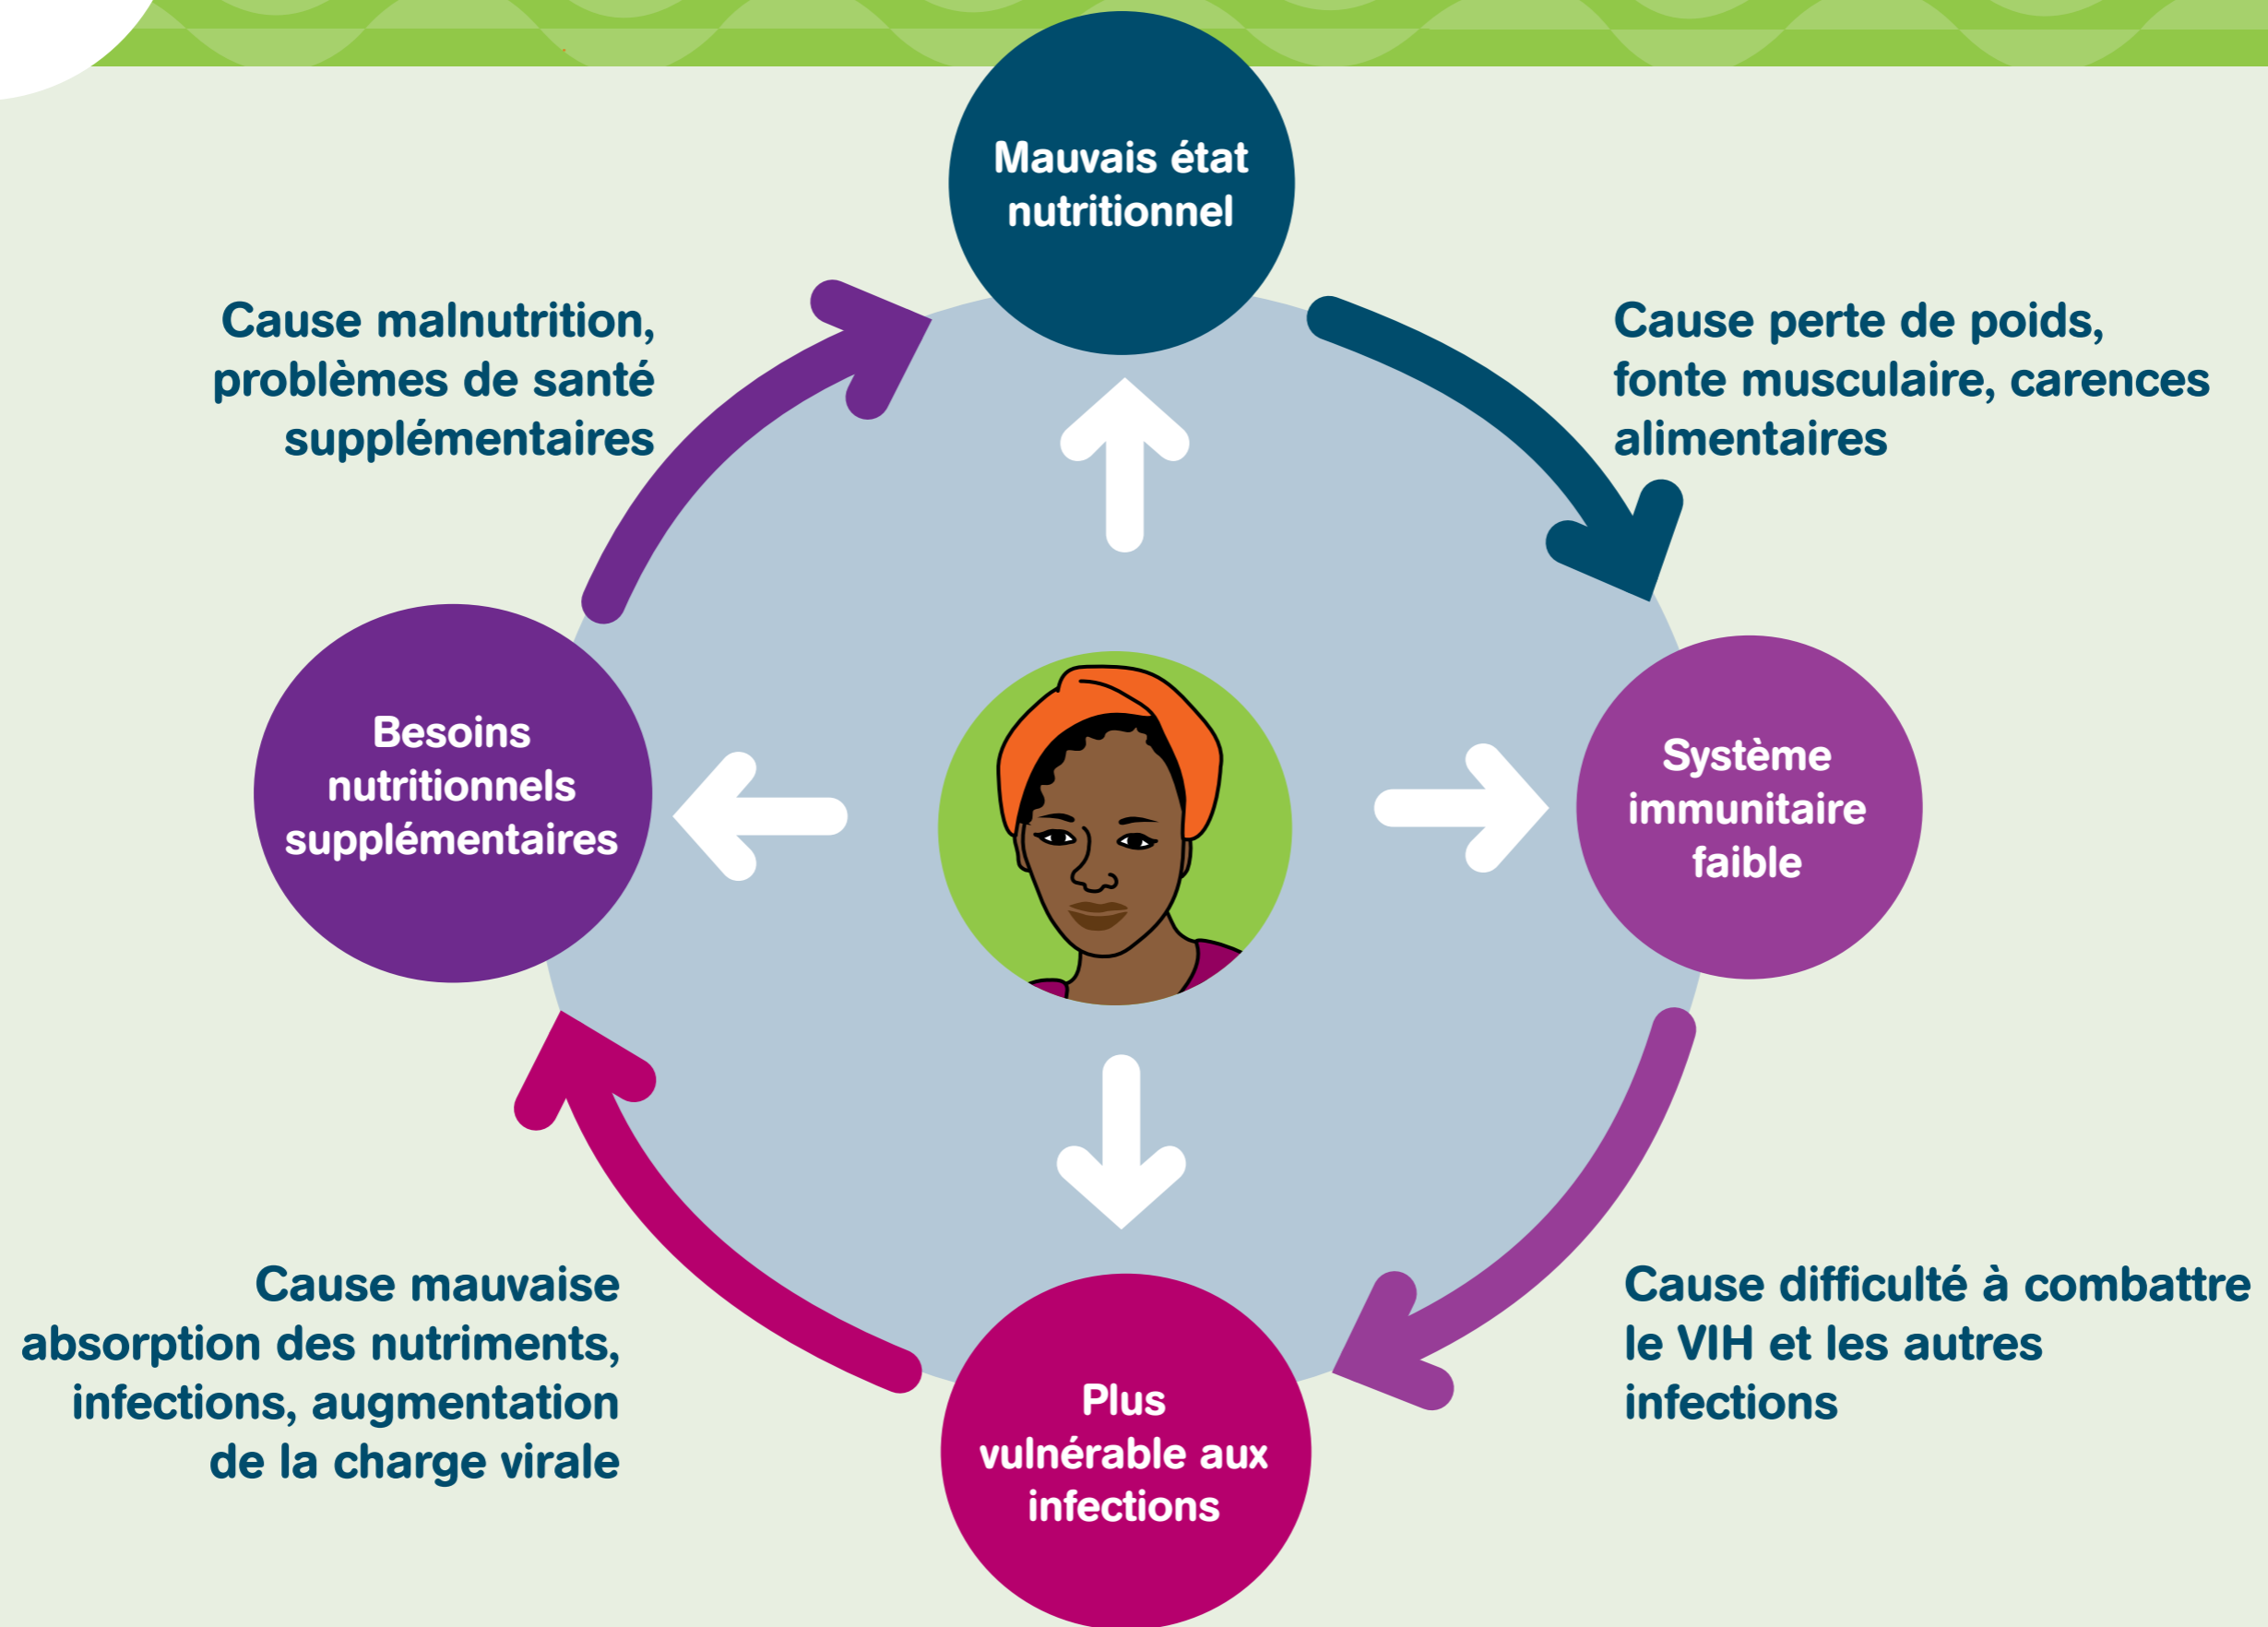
Mauvais état nutritionnel

Cause perte de poids, fonte musculaire, carences alimentaires

Système immunitaire faible

Cause difficulté à combattre le VIH et les autres infections

Plus vulnérable aux infections

Cause mauvaise absorption des nutriments, infections, augmentation de la charge virale

Besoins nutritionnels supplémentaires

Cause malnutrition, problèmes de santé supplémentaires